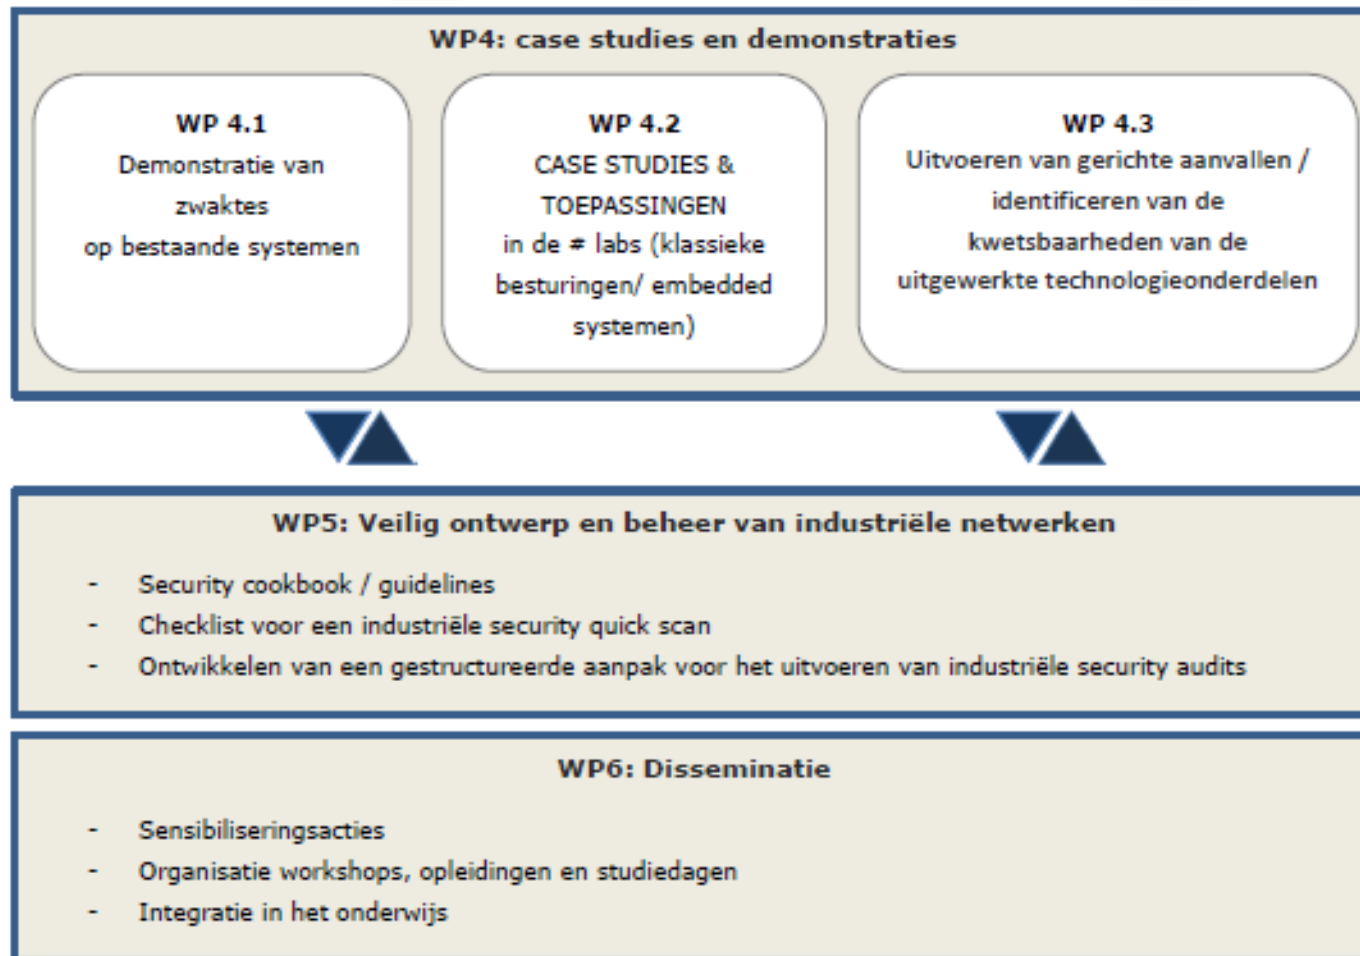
WP4: case studies en demonstraties

WP 4.1
Demonstratie van zwaktes op bestaande systemen

WP 4.2
CASE STUDIES & TOEPASSINGEN in de ≠ labs (klassieke besturingen/ embedded systemen)

WP 4.3
Uitvoeren van gerichte aanvallen / identificeren van de kwetsbaarheden van de uitgewerkte technologieonderdelen

WP5: Veilig ontwerp en beheer van industriële netwerken

- Security cookbook / guidelines
- Checklist voor een industriële security quick scan
- Ontwikkelen van een gestructureerde aanpak voor het uitvoeren van industriële security audits

WP6: Disseminatie

- Sensibiliseringsacties
- Organisatie workshops, opleidingen en studiedagen
- Integratie in het onderwijs